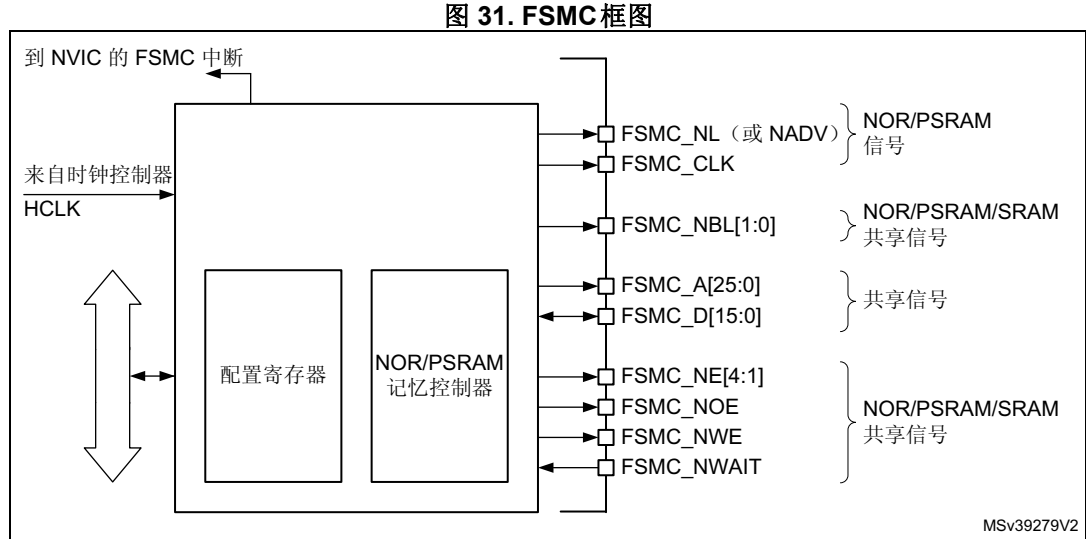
图 31. FSMC框图

到 NVIC 的 FSMC 中断

来自时钟控制器

HCLK

配置寄存器

NOR/PSRAM
记忆控制器

FSMC_NL（或 NADV）
FSMC_CLK

NOR/PSRAM
信号

FSMC_NBL[1:0]

NOR/PSRAM/SRAM
共享信号

FSMC_A[25:0]
FSMC_D[15:0]

共享信号

FSMC_NE[4:1]
FSMC_NOE
FSMC_NWE
FSMC_NWAIT

NOR/PSRAM/SRAM
共享信号

MSv39279V2